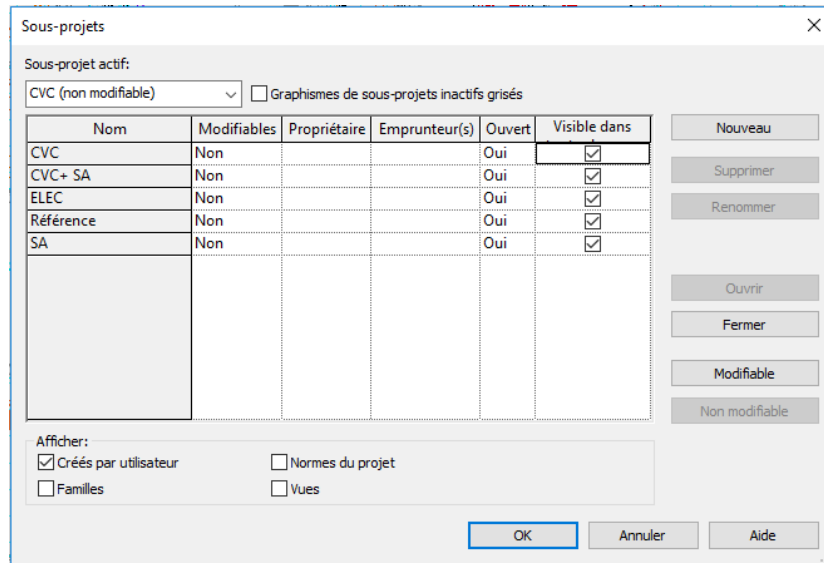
Sous-projets

Sous-projet actif:

CVC (non modifiable)

Graphismes de sous-projets inactifs grisés

| Nom | Modifiables | Propriétaire | Emprunteur(s) | Ouvert | Visible dans |
|---|---|---|---|---|---|
| CVC | Non | | | Oui | ☑ |
| CVC+ SA | Non | | | Oui | ☑ |
| ELEC | Non | | | Oui | ☑ |
| Référence | Non | | | Oui | ☑ |
| SA | Non | | | Oui | ☑ |

Nouveau

Supprimer

Renommer

Ouvrir

Fermer

Modifiable

Non modifiable

Afficher:

☑ Créés par utilisateur

☐ Normes du projet

☐ Familles

☐ Vues

OK

Annuler

Aide